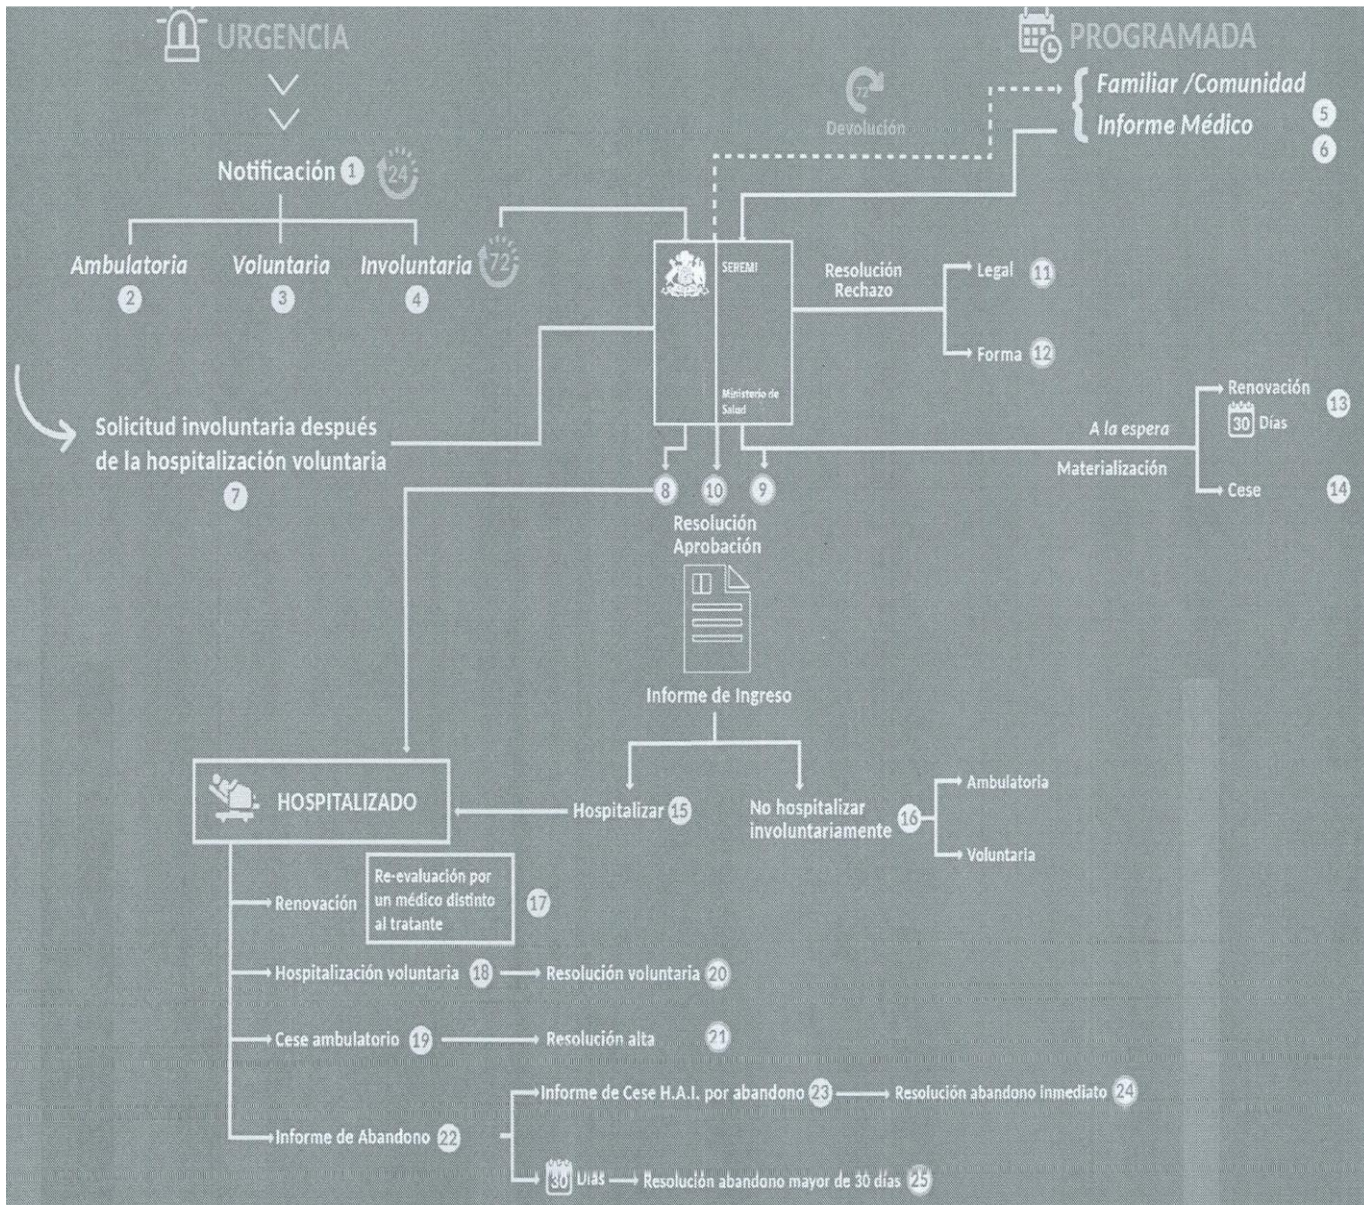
URGENCIA

PROGRAMADA

Devolución 72

Familiar /Comunidad
Informe Médico 5 6

Notificación 1 24

Ambulatoria 2
Voluntaria 3
Involuntaria 4 72

SEREMI
Ministerio de Salud

Resolución Rechazo
Legal 11
Forma 12

Solicitud involuntaria después de la hospitalización voluntaria 7

A la espera
Materialización
Renovación 30 Días 13
Cese 14

8 10 9

Resolución Aprobación

Informe de Ingreso

HOSPITALIZADO

Hospitalizar 15

No hospitalizar involuntariamente 16
Ambulatoria
Voluntaria

Renovación
Re-evaluación por un médico distinto al tratante 17

Hospitalización voluntaria 18 → Resolución voluntaria 20

Cese ambulatorio 19 → Resolución alta 21

Informe de Abandono 22

Informe de Cese H.A.I. por abandono 23 → Resolución abandono inmediato 24

30 Días → Resolución abandono mayor de 30 días 25